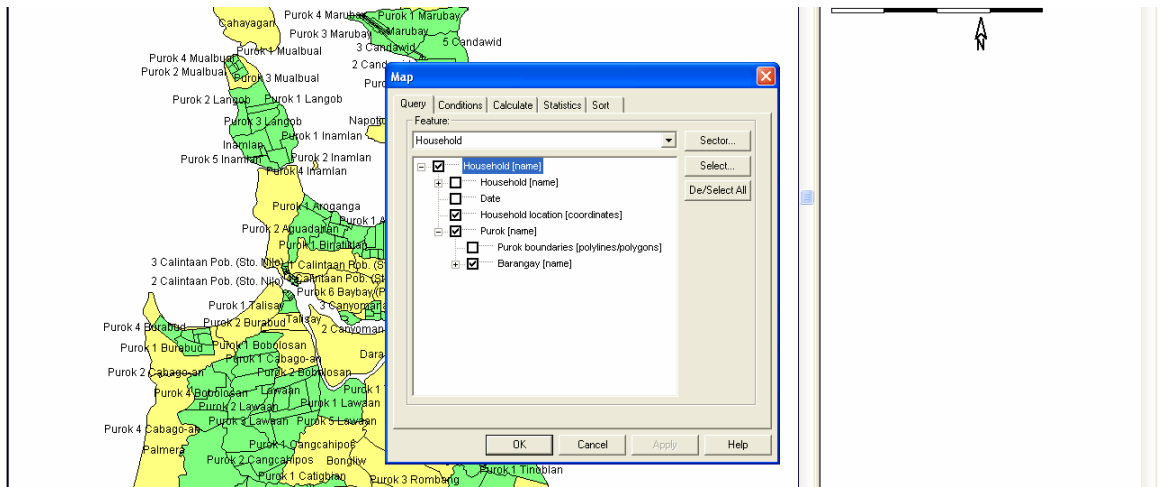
Cahayagan
Purok 4 Marubay
Purok 1 Marubay
Purok 3 Marubay
Marubay
3 Candawid
5 Candawid
Purok 4 Mualbual
Purok 1 Mualbual
Purok 2 Mualbual
Purok 3 Mualbual
2 Cand
Purok 2 Langob
Purok 1 Langob
Purok 3 Langob
Napot
Purok 1 Inamlan
Inamlan
Purok 5 Inamlan
Purok 2 Inamlan
Purok 4 Inamlan
Purok 1 Aroganga
Purok 1 A
Purok 2 Aguadahan
Purok 1 Binaliwan
3 Calintaan Pob. (Sto. Niño)
1 Calintaan Pob. (St
2 Calintaan Pob. (Sto. Niño)
Calintaan Pob. (St
Purok 6 Baybay (P
Purok 1 Talisay
3 Canyoman
Purok 4 Burabud
Purok 2 Burabud
Talisay
2 Canyoman
Purok 1 Burabud
Purok 1 Bobolosan
Dara
Purok 1 Cabago-an
Purok 2 Cabago-an
Purok 2 Bobolosan
Lawaan
Purok 4 Bobolosan
Purok 1 T
Purok 2 Lawaan
Purok 1 Lawaan
Purok 3 Lawaan
Purok 5 Lawaan
Purok 4 Cabago-an
Purok 1 Cangcahipos
Palmera
Purok 2 Cangcahipos
Bongliw
Purok 1 Tinoblan
Purok 1 Catigbian
Purok 3 Rombang

Map
Query | Conditions | Calculate | Statistics | Sort
Feature:
Household
Sector...
Select...
De/Select All
Household [name]
Household [name]
Date
Household location [coordinates]
Purok [name]
Purok boundaries [polylines/polygons]
Barangay [name]
OK
Cancel
Apply
Help
N